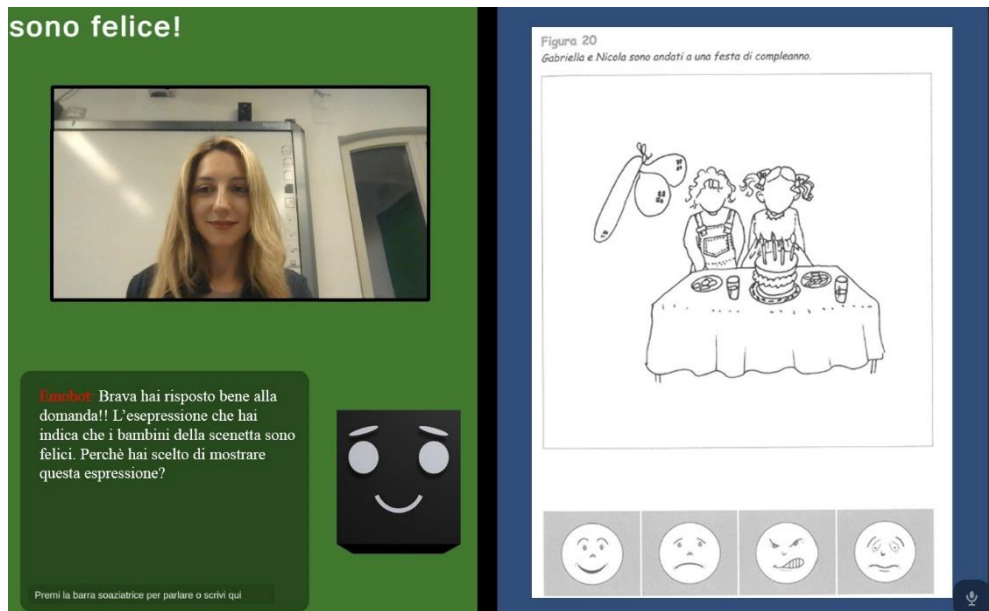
sono felice!

Emobot: Brava hai risposto bene alla domanda!! L'esepressione che hai indica che i bambini della scenetta sono felici. Perchè hai scelto di mostrare questa espressione?

Premi la barra soaziatrice per parlare o scrivi qui

Figura 20
Gabriella e Nicola sono andati a una festa di compleanno.